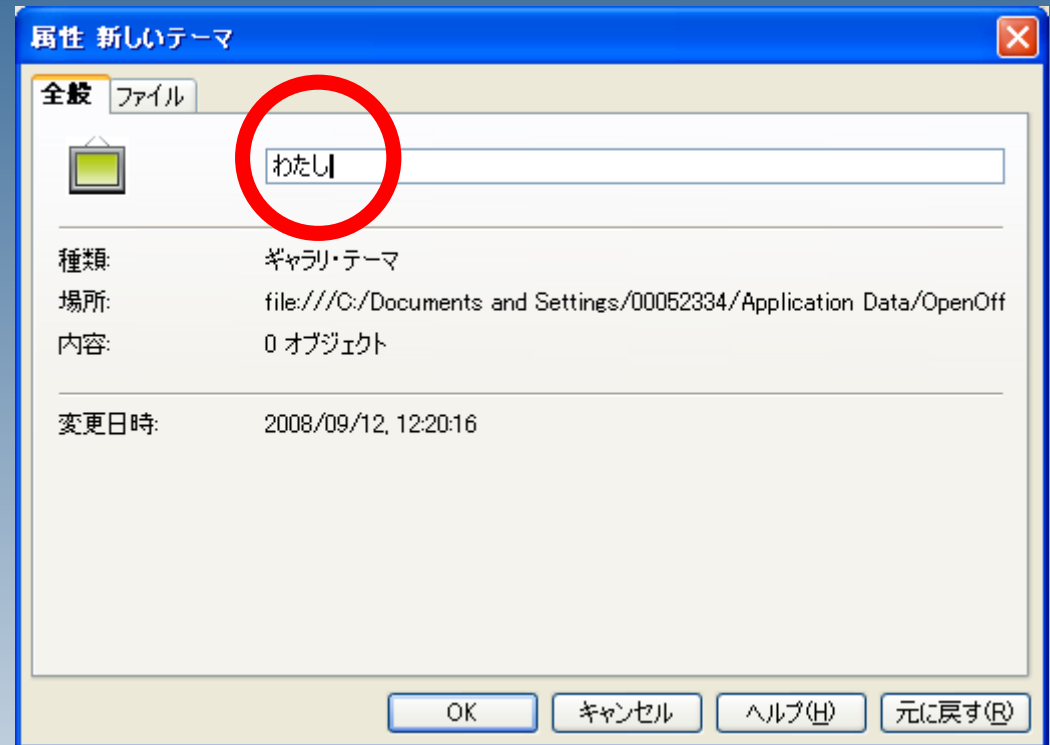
属性 新しいテーマ

全般 ファイル

わたし

種類: ギャラリ・テーマ
場所: file:///C:/Documents and Settings/00052334/Application Data/OpenOff
内容: 0 オブジェクト

変更日時: 2008/09/12, 12:20:16

OK キャンセル ヘルプ(H) 元に戻す(R)